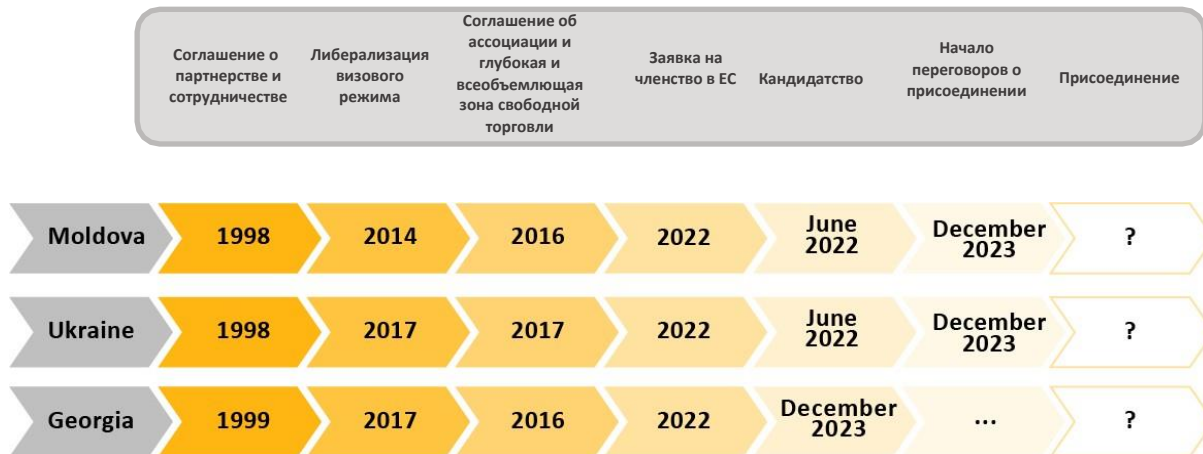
|  | Соглашение о партнерстве и сотрудничестве | Либерализация визового режима | Соглашение об ассоциации и глубокая и всеобъемлющая зона свободной торговли | Заявка на членство в ЕС | Кандидатство | Начало переговоров о присоединении | Присоединение |
|---|---|---|---|---|---|---|---|
| Moldova | 1998 | 2014 | 2016 | 2022 | June 2022 | December 2023 | ? |
| Ukraine | 1998 | 2017 | 2017 | 2022 | June 2022 | December 2023 | ? |
| Georgia | 1999 | 2017 | 2016 | 2022 | December 2023 | ... | ? |